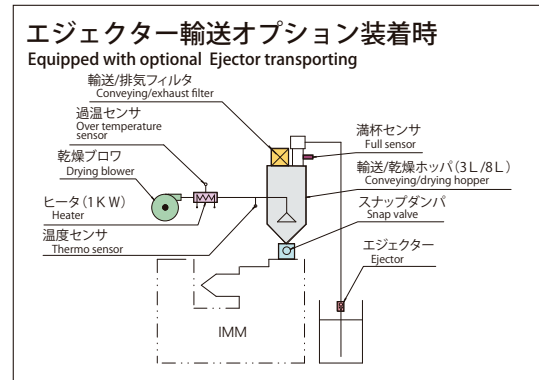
エジェクター輸送オプション装着時
Equipped with optional Ejector transporting

輸送/排気フィルタ
Conveying/exhaust filter

過温センサ
Over temperature sensor

乾燥ブロワ
Drying blower

ヒータ（1ＫＷ）
Heater

温度センサ
Thermo sensor

満杯センサ
Full sensor

輸送/乾燥ホッパ（3Ｌ/8Ｌ）
Conveying/drying hopper

スナップダンパ
Snap valve

エジェクター
Ejector

IMM